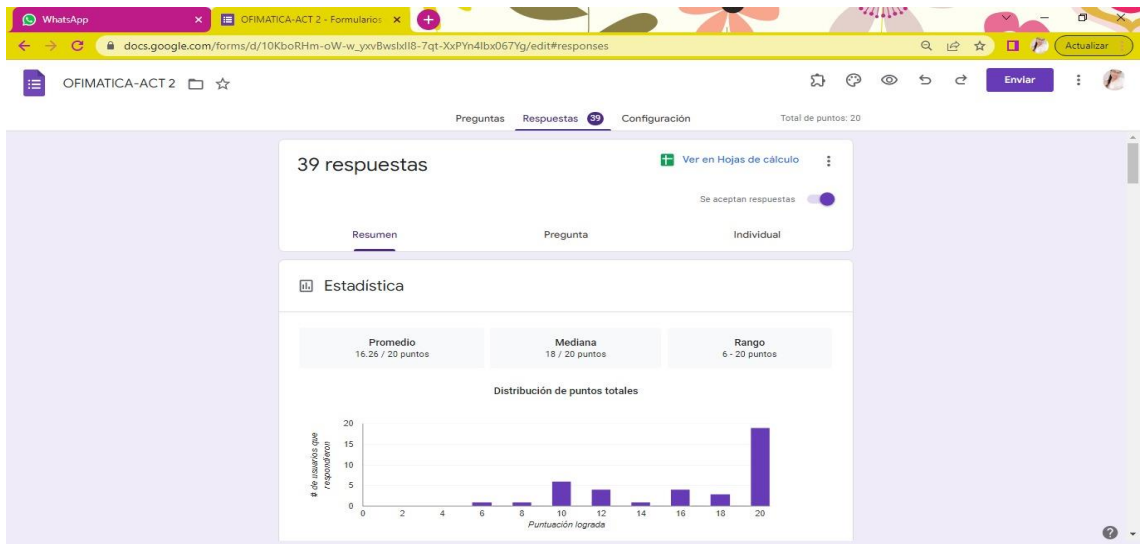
WhatsApp
OFIMATICA-ACT 2 - Formularios
docs.google.com/forms/d/10KboRHm-oW-w_yxvBwslxlI8-7qt-XxPYn4lbx067Yg/edit#responses
Actualizar
OFIMATICA-ACT 2
Enviar
Preguntas Respuestas 39 Configuración Total de puntos: 20

39 respuestas
Ver en Hojas de cálculo
Se aceptan respuestas
Resumen Pregunta Individual

Estadística

| Promedio | Mediana | Rango |
|---|---|---|
| 16.26 / 20 puntos | 18 / 20 puntos | 6 - 20 puntos |

Distribución de puntos totales
20
15
10
5
0
# de usuarios que respondieron
0 2 4 6 8 10 12 14 16 18 20
Puntuación lograda